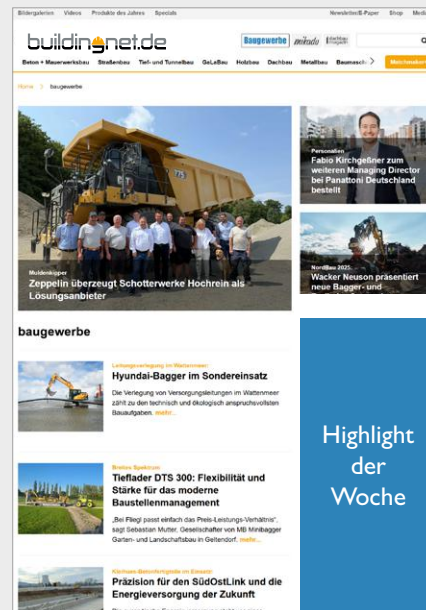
Bildergalerien Videos Produkte des Jahres Specials Newsletter/E-Paper Shop Medi

buildingnet.de Baugewerbe mikado

Beton + Mauerwerksbau Straßenbau Tief- und Tunnelbau GaLaBau Holzbau Dachbau Metallbau Baumasch

Home > baugewerbe

Personalien
Fabio Kirchgeßner zum weiteren Managing Director bei Panattoni Deutschland bestellt

Muldenkipper
Zeppelin überzeugt Schotterwerke Hochrein als Lösungsanbieter

NordBau 2025
Wacker Neuson präsentiert neue Bagger- und

baugewerbe

Leitungsverlegung im Wattenmeer
Hyundai-Bagger im Sondereinsatz
Die Verlegung von Versorgungsleitungen im Wattenmeer zählt zu den technisch und ökologisch anspruchsvollsten Bauaufgaben. mehr...

Bretas Spektrum
Tieflader DTS 300: Flexibilität und Stärke für das moderne Baustellenmanagement
„Bei Pliegl passt einfach das Preis-Leistungs-Verhältnis", sagt Sebastian Mutter, Gesellschafter von MB Minibagger Garten- und Landschaftsbau in Geltendorf. mehr...

Klemann-Betonfertigteile im Einsatz
Präzision für den SüdOstLink und die Energieversorgung der Zukunft

Highlight der Woche